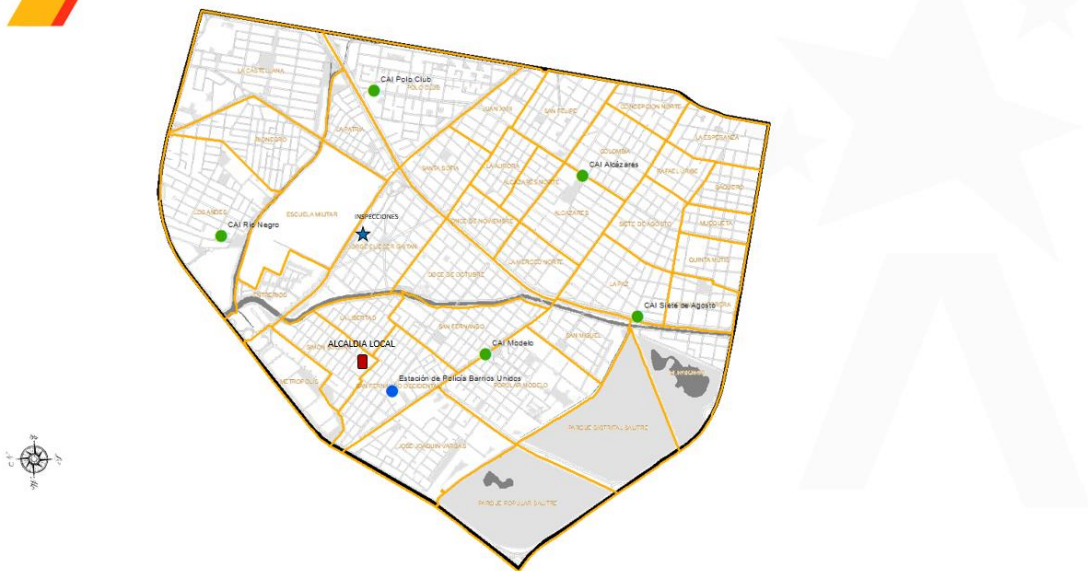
LA CASTELLANA

CAI Polo Club

POLO CLUB

JUAN XXIII

SAN FELIPE

CONCEPCION NORTE

LA ESPERANZA

RIONEGRO

LA PATRIA

SANTA SOFIA

LA AURORA

ALCAZARES NORTE

COLOMBIA

CAI Alcázares

RAFAEL URIBE

BAQUERO

LOS ANDES

CAI Rio Negro

ESCUELA MILITAR

INSPECCIONES

ONCE DE NOVIEMBRE

ALCAZARES

SIETE DE AGOSTO

MUEQUETA

DOCE DE OCTUBRE

LA MERCED NORTE

QUINTA MUTIS

LA PAZ

CAI Siete de Agosto

LIBERTAD

SAN FERNANDO

SAN MIGUEL

ALCALDIA LOCAL

CAI Modelo

METROPOLIS

Estación de Policía Barrios Unidos

POPULAR MODELO

PARQUE DISTRITAL SALITRE

JOSE JOAQUIN VARGAS

PARQUE POPULAR SALITRE